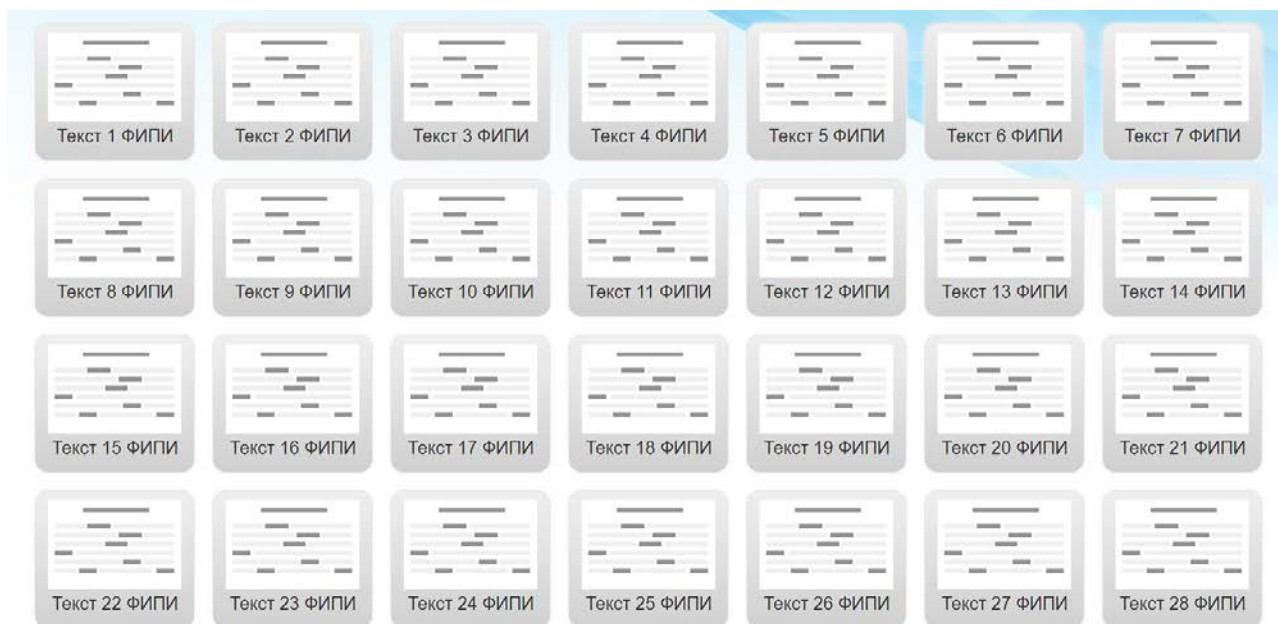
Текст 1 ФИПИ Текст 2 ФИПИ Текст 3 ФИПИ Текст 4 ФИПИ Текст 5 ФИПИ Текст 6 ФИПИ Текст 7 ФИПИ

Текст 8 ФИПИ Текст 9 ФИПИ Текст 10 ФИПИ Текст 11 ФИПИ Текст 12 ФИПИ Текст 13 ФИПИ Текст 14 ФИПИ

Текст 15 ФИПИ Текст 16 ФИПИ Текст 17 ФИПИ Текст 18 ФИПИ Текст 19 ФИПИ Текст 20 ФИПИ Текст 21 ФИПИ

Текст 22 ФИПИ Текст 23 ФИПИ Текст 24 ФИПИ Текст 25 ФИПИ Текст 26 ФИПИ Текст 27 ФИПИ Текст 28 ФИПИ